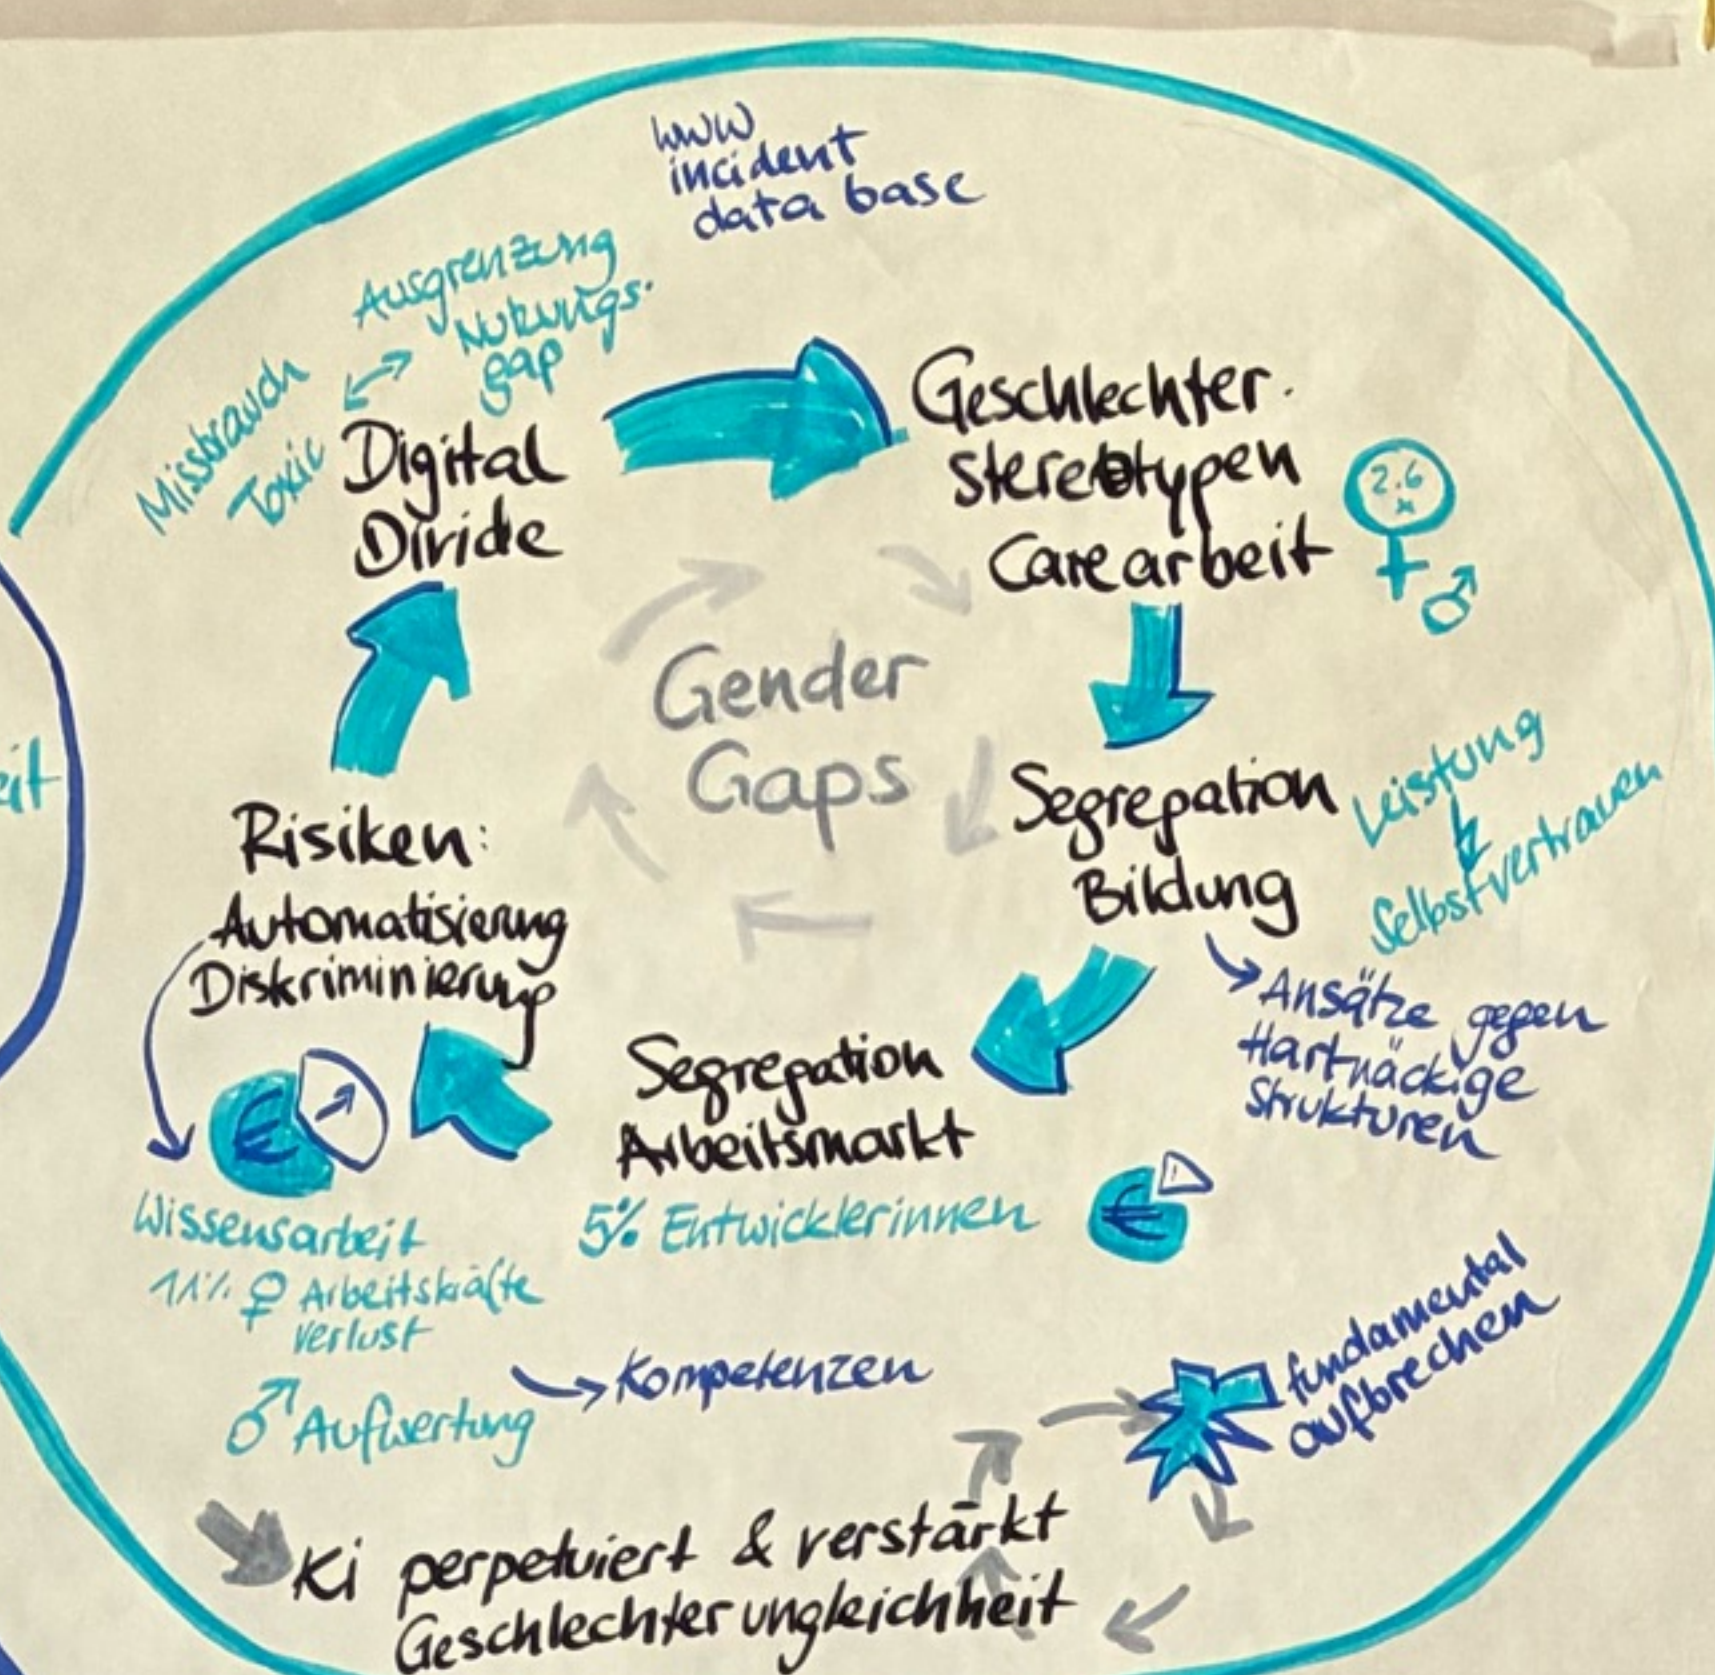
www
incident
data base

Ausgrenzung
Nutzungs-
gap

Missbrauch
Toxic

Digital
Divide

Geschlechter-
stereotypen
Carearbeit

2.6
x

Gender
Gaps

Segregation
Bildung

Leistung
≠
Selbstvertrauen

Risiken:
Automatisierung
Diskriminierung

Segregation
Arbeitsmarkt

Ansätze gegen
Hartnäckige
Strukturen

Wissensarbeit
11% ♀ Arbeitskräfte
verlust

5% Entwicklerinnen

♂ Aufwertung

Kompetenzen

fundamental
aufbrechen

Ki perpetuiert & verstärkt
Geschlechterungleichheit

it